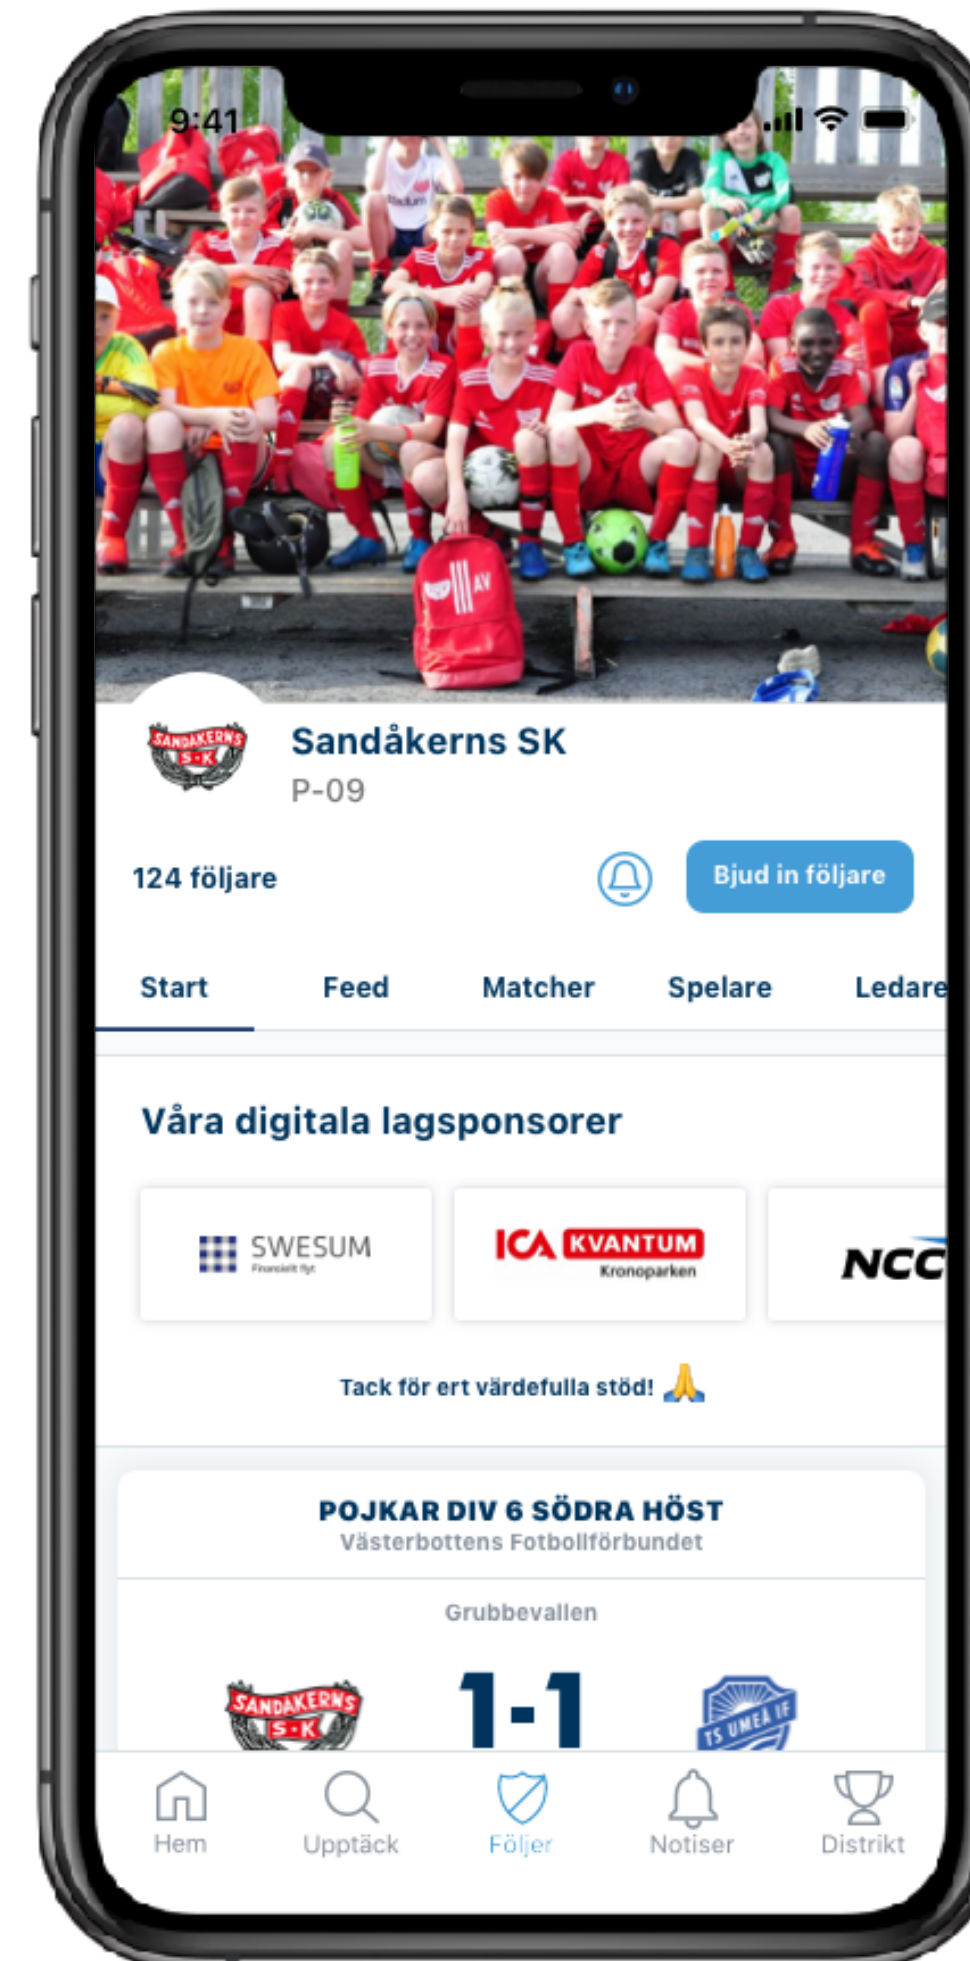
9:41

SANDÅKERNS S·K

Sandåkerns SK
P-09

124 följare

Bjud in följare

Start Feed Matcher Spelare Ledare

Våra digitala lagsponsorer

SWESUM Finansiellt flyt

ICA KVANTUM Kronoparken

NCC

Tack för ert värdefulla stöd! 🙏

POJKAR DIV 6 SÖDRA HÖST
Västerbottens Fotbollförbundet

Grubbevallen

SANDÅKERNS S·K

1-1

TS UMEÅ IF

Hem Upptäck Följer Notiser Distrikt